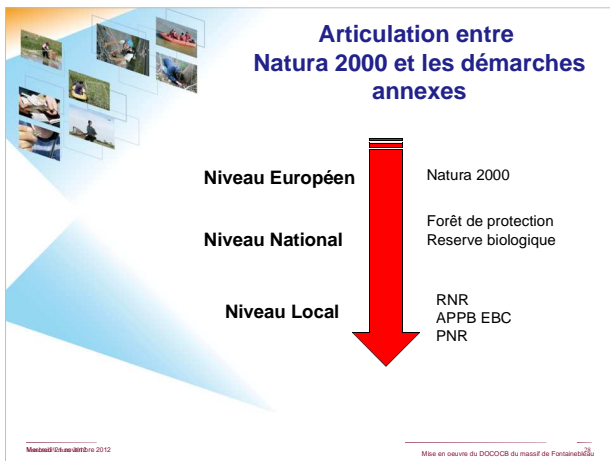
Articulation entre Natura 2000 et les démarches annexes

Niveau Européen

Natura 2000

Niveau National

Forêt de protection
Reserve biologique

Niveau Local

RNR
APPB EBC
PNR

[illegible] 2012

Mise en oeuvre du DOCOCB du massif de Fontainebleau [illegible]